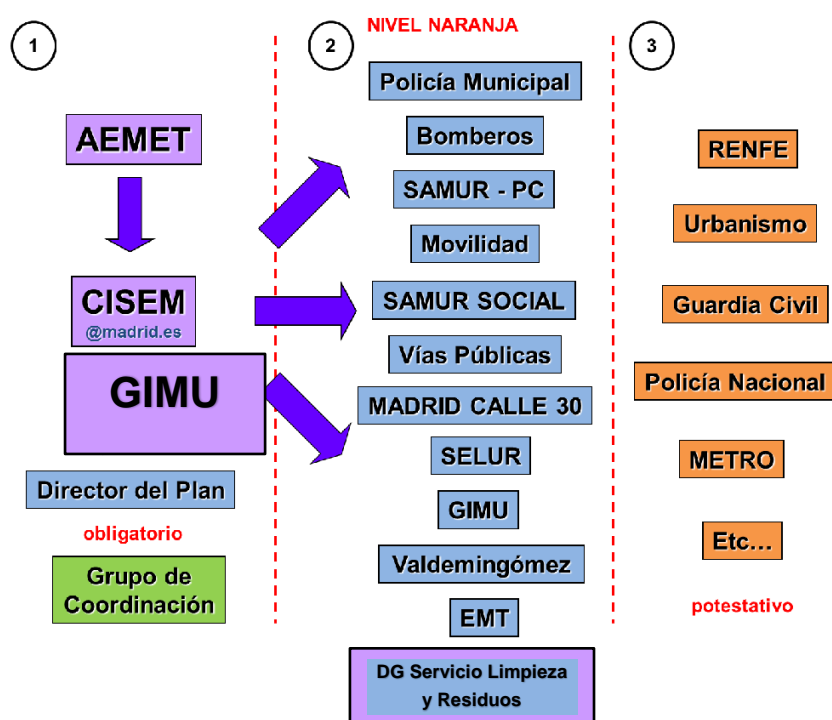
1

2

NIVEL NARANJA

3

AEMET

CISEM
@madrid.es

GIMU

Director del Plan

obligatorio

Grupo de Coordinación

Policía Municipal

Bomberos

SAMUR - PC

Movilidad

SAMUR SOCIAL

Vías Públicas

MADRID CALLE 30

SELUR

GIMU

Valdemingómez

EMT

DG Servicio Limpieza y Residuos

RENFE

Urbanismo

Guardia Civil

Policía Nacional

METRO

Etc…

potestativo